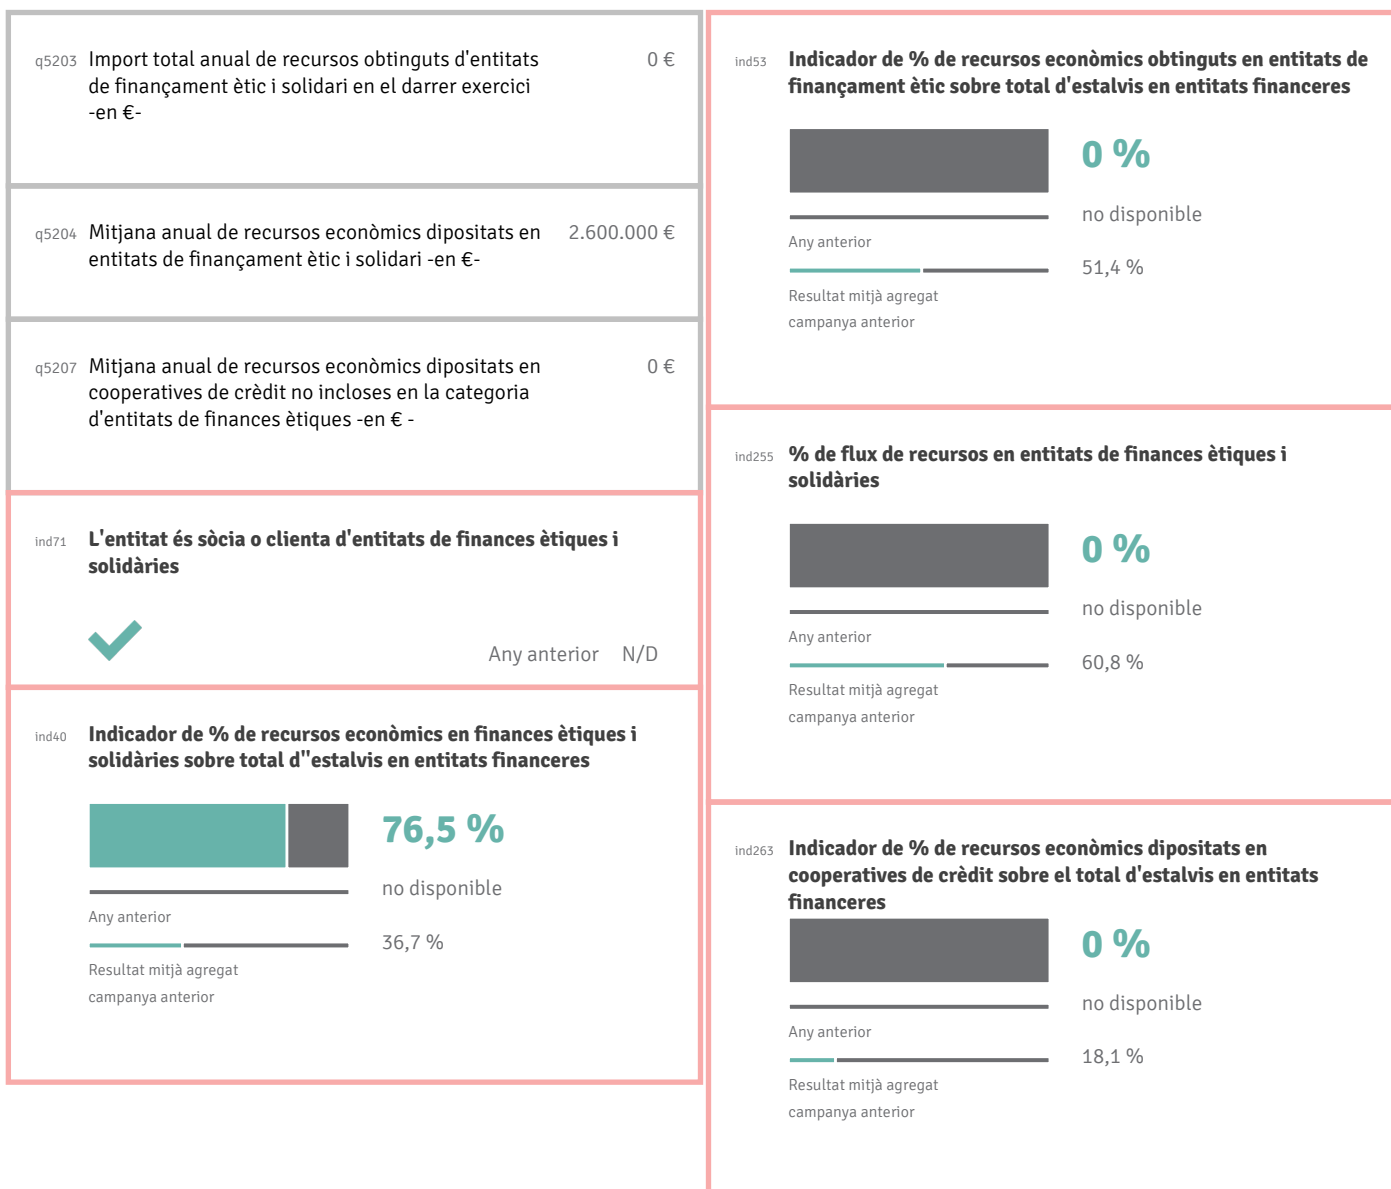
q5203 Import total anual de recursos obtinguts d'entitats de finançament ètic i solidari en el darrer exercici -en €-

0 €

q5204 Mitjana anual de recursos econòmics dipositats en entitats de finançament ètic i solidari -en €-

2.600.000 €

q5207 Mitjana anual de recursos econòmics dipositats en cooperatives de crèdit no incloses en la categoria d'entitats de finances ètiques -en € -

0 €

ind71 L'entitat és sòcia o clienta d'entitats de finances ètiques i solidàries

Any anterior N/D

ind40 Indicador de % de recursos econòmics en finances ètiques i solidàries sobre total d''estalvis en entitats financeres

76,5 %

no disponible

Any anterior

36,7 %

Resultat mitjà agregat campanya anterior

ind53 Indicador de % de recursos econòmics obtinguts en entitats de finançament ètic sobre total d'estalvis en entitats financeres

0 %

no disponible

Any anterior

51,4 %

Resultat mitjà agregat campanya anterior

ind255 % de flux de recursos en entitats de finances ètiques i solidàries

0 %

no disponible

Any anterior

60,8 %

Resultat mitjà agregat campanya anterior

ind263 Indicador de % de recursos econòmics dipositats en cooperatives de crèdit sobre el total d'estalvis en entitats financeres

0 %

no disponible

Any anterior

18,1 %

Resultat mitjà agregat campanya anterior